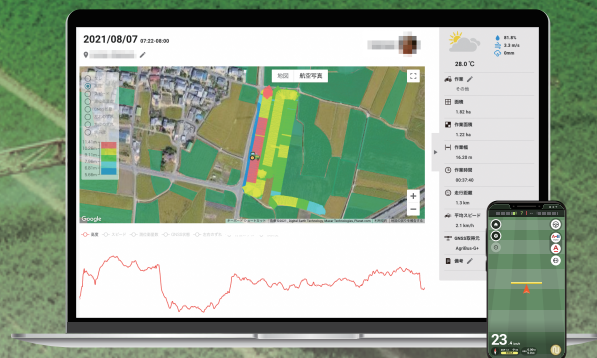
2021/08/07 07:22-08:00

地図 航空写真

Google

28.0 °C

81.8%

3.3 m/s

0mm

作業

その他

面積

1.62 ha

作業面積

1.22 ha

作業幅

16.28 m

作業時間

00:37:42

走行距離

1.3 km

平均スピード

2.1 km/h

GNSS受信機

AgriBus-G+

備考

23